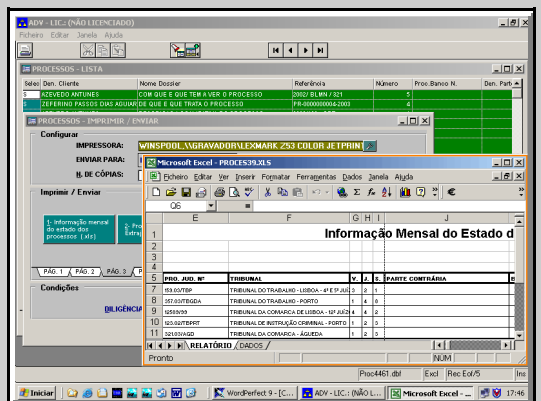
ADV - LIC.: (NÃO LICENCIADO)

Ficheiro Editar Janela Ajuda

PROCESSOS - LISTA

| Selec | Den. Cliente | Den. Dossier | Referência | Número | Proc Banco N. | Den. Parte |
|---|---|---|---|---|---|---|
| S | AZEVEDO ANTUNES | COM QUE E QUE TEM A VER O PROCESSO | 2002/ BLMN / 321 | 5 | | |
| S | ZEFERINO PASSOS DIAS AGUIAR | DE QUE E QUE TRATA O PROCESSO | PR-00000000006-2003 | 4 | | |

PROCESSOS - IMPRIMIR / ENVIAR

Configurar

IMPRESSORA: WINSPOOL,\\GRAVADOR\LEXMARK 253 COLOR JETPRINT

ENVIAR PARA:

N. DE CÓPIAS:

Imprimir / Enviar

1- Informação mensal do estado dos processos (xls)

2- Pro Extra

PÁG. 1 PÁG. 2 PÁG. 3

Condições

DILIGÊNCI

Microsoft Excel - PROCES39.XLS

Ficheiro Editar Ver Inserir Formatar Ferramentas Dados Janela Ajuda

Q6 =

| | E | F | G | H | I | J |
|---|---|---|---|---|---|---|
| 1 | | Informação Mensal do Estado d | | | | |
| 2 | | | | | | |
| 3 | | | | | | |
| 4 | | | | | | |
| 5 | PROC. JUD. Nº | TRIBUNAL | V. | J. | S. | PARTE CONTRÁRIA |
| 7 | 159.00/TBP | TRIBUNAL DO TRABALHO - LISBOA - 4º E PJUÍZ | 3 | 2 | 1 | |
| 8 | 357.00/TBGDA | TRIBUNAL DO TRABALHO - PORTO | 1 | 4 | 8 | |
| 9 | 12580/00 | TRIBUNAL DA COMARCA DE LISBOA - 12º JUÍZ | 1 | 2 | 3 | |
| 10 | 120.02/TBPRT | TRIBUNAL DE INSTRUÇÃO CRIMINAL - PORTO | 1 | 2 | 3 | |
| 11 | 321/03/AGD | TRIBUNAL DA COMARCA - ÁGUEDA | 1 | 2 | 3 | |

RELATÓRIO / DADOS /

Pronto NUM

Proc4461.dbf Excl Rec Eof/5 Ins

Iniciar WordPerfect 9 - [C... ADV - LIC.: (NÃO L... Microsoft Excel - ... 17:46